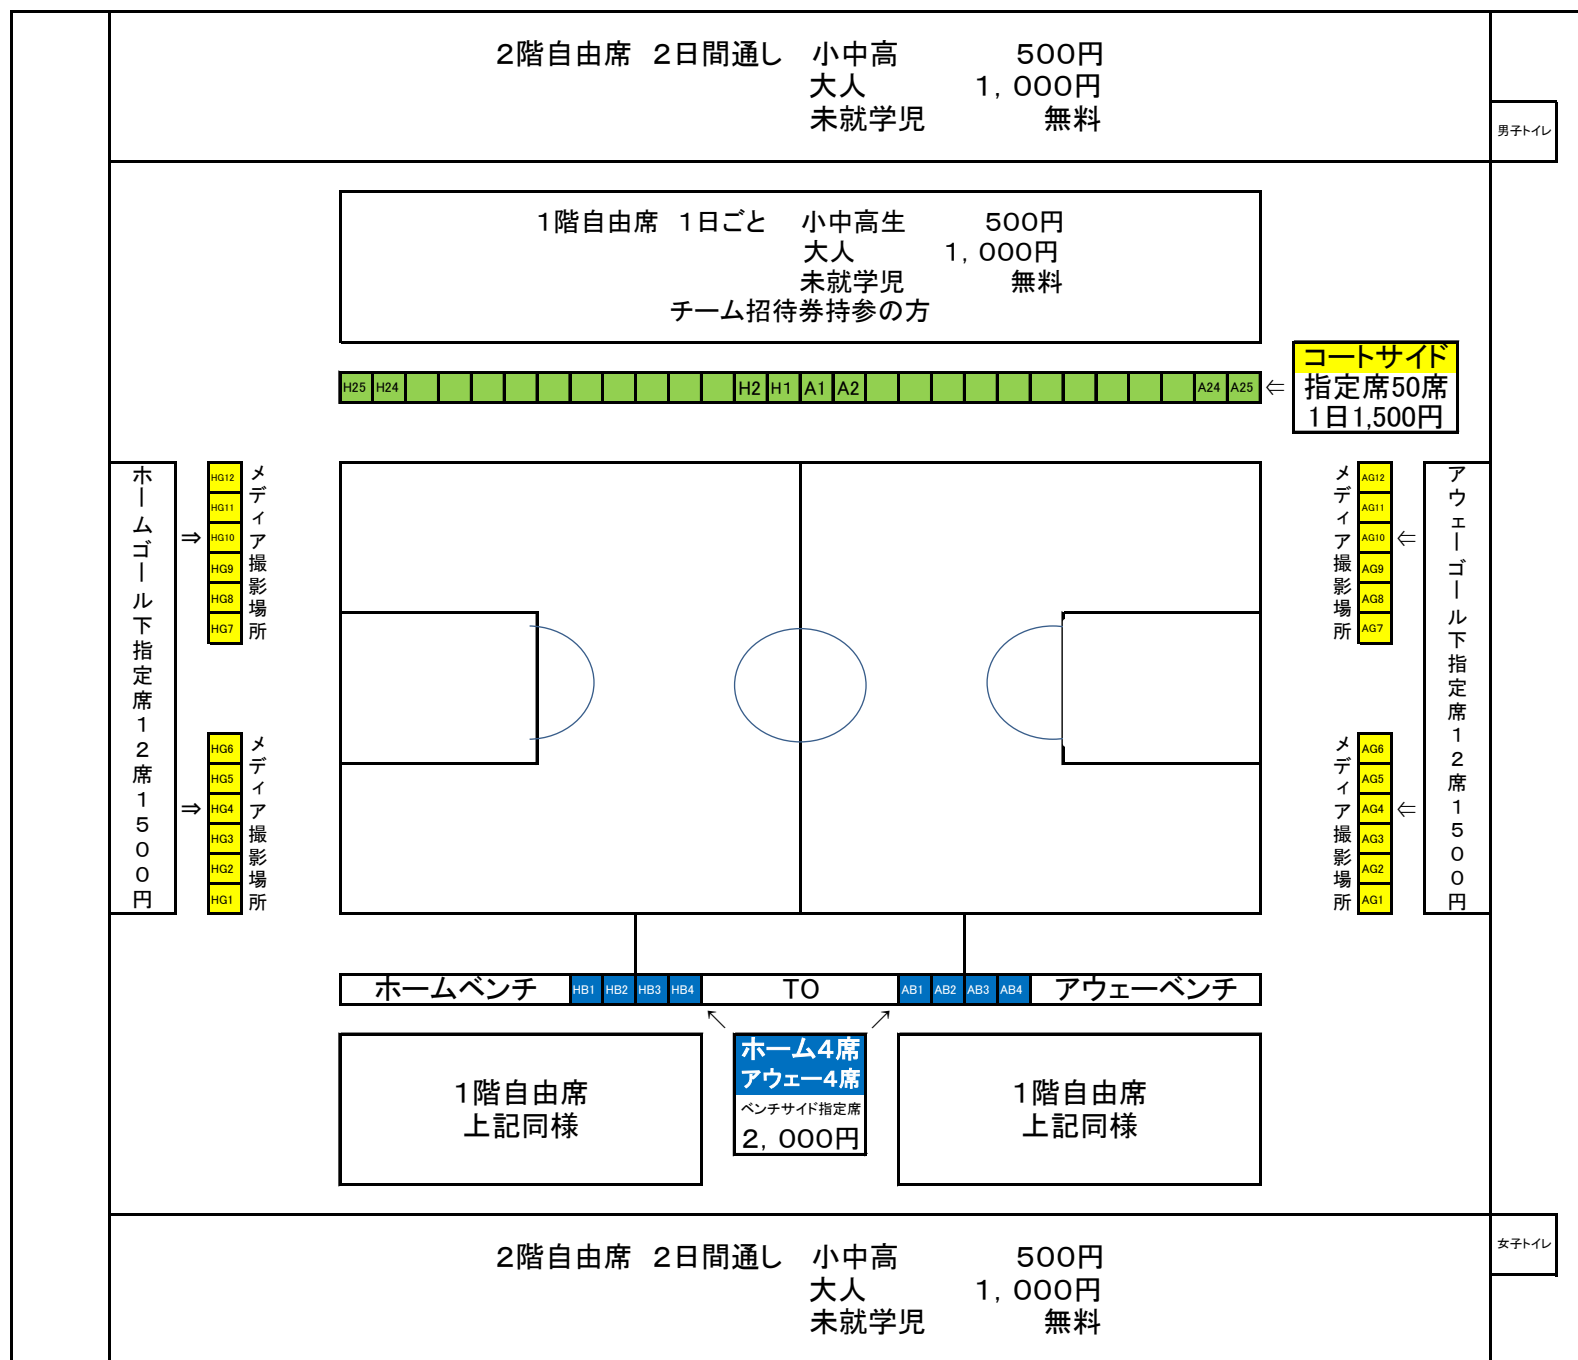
2階自由席　2日間通し　小中高　500円
大人　1，000円
未就学児　無料

男子トイレ

1階自由席　1日ごと　小中高生　500円
大人　1，000円
未就学児　無料
チーム招待券持参の方

H25 H24 H2 H1 A1 A2 A24 A25 ⇐

コートサイド
指定席50席
1日1,500円

ホームゴール下指定席12席1500円

⇒ HG12 HG11 HG10 HG9 HG8 HG7 メディア撮影場所

⇒ HG6 HG5 HG4 HG3 HG2 HG1 メディア撮影場所

メディア撮影場所 AG12 AG11 AG10 AG9 AG8 AG7 ⇐

メディア撮影場所 AG6 AG5 AG4 AG3 AG2 AG1 ⇐

アウェーゴール下指定席12席1500円

ホームベンチ HB1 HB2 HB3 HB4 TO AB1 AB2 AB3 AB4 アウェーベンチ

↖ ↗

1階自由席
上記同様

ホーム4席
アウェー4席
ベンチサイド指定席
2，000円

1階自由席
上記同様

女子トイレ

2階自由席　2日間通し　小中高　500円
大人　1，000円
未就学児　無料